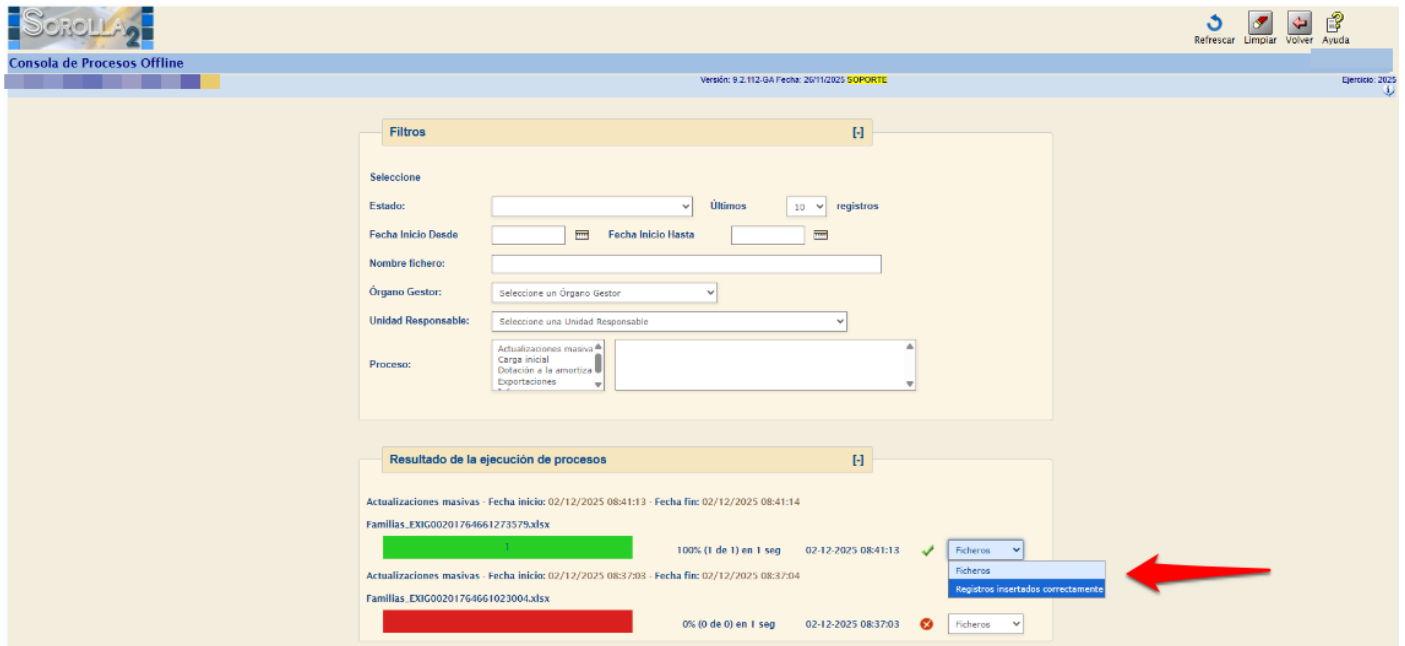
SOROLLA 2

Refrescar Limpiar Volver Ayuda

Consola de Procesos Offline

Versión: 9.2.112-GA Fecha: 26/11/2025 SOPORTE

Ejercicio: 2025

Filtros [-]

Seleccione

Estado:

Últimos 10 registros

Fecha Inicio Desde

Fecha Inicio Hasta

Nombre fichero:

Órgano Gestor: Seleccione un Órgano Gestor

Unidad Responsable: Seleccione una Unidad Responsable

Proceso:
Actualizaciones masiva
Carga inicial
Dotación a la amortiza
Exportaciones

Resultado de la ejecución de procesos [-]

Actualizaciones masivas - Fecha inicio: 02/12/2025 08:41:13 - Fecha fin: 02/12/2025 08:41:14

Familias_EXIG00201764661273579.xlsx

1

100% (1 de 1) en 1 seg 02-12-2025 08:41:13 Ficheros

Ficheros
Registros insertados correctamente

Actualizaciones masivas - Fecha inicio: 02/12/2025 08:37:03 - Fecha fin: 02/12/2025 08:37:04

Familias_EXIG00201764661023004.xlsx

0% (0 de 0) en 1 seg 02-12-2025 08:37:03 Ficheros